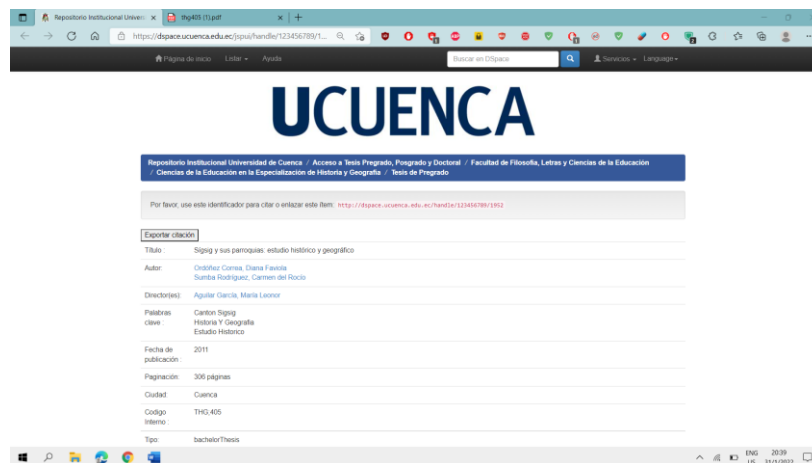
Repositorio Institucional Univers ×
thg405 (1).pdf ×
https://dspace.ucuenca.edu.ec/jspui/handle/123456789/1...

Página de inicio   Listar ▾   Ayuda   Buscar en DSpace   Servicios ▾   Language ▾

UCUENCA

Repositorio Institucional Universidad de Cuenca / Acceso a Tesis Pregrado, Posgrado y Doctoral / Facultad de Filosofía, Letras y Ciencias de la Educación / Ciencias de la Educación en la Especialización de Historia y Geografía / Tesis de Pregrado

Por favor, use este identificador para citar o enlazar este ítem: http://dspace.ucuenca.edu.ec/handle/123456789/1952

Exportar citación

| | |
|---|---|
| Título : | Sigsig y sus parroquias: estudio histórico y geográfico |
| Autor: | Ordóñez Correa, Diana Faviola<br>Sumba Rodríguez, Carmen del Rocío |
| Director(es): | Aguilar García, María Leonor |
| Palabras clave : | Canton Sigsig<br>Historia Y Geografia<br>Estudio Historico |
| Fecha de publicación : | 2011 |
| Paginación: | 306 páginas |
| Ciudad: | Cuenca |
| Codigo Interno : | THG;405 |
| Tipo: | bachelorThesis |

ENG US 20:39 31/1/2022